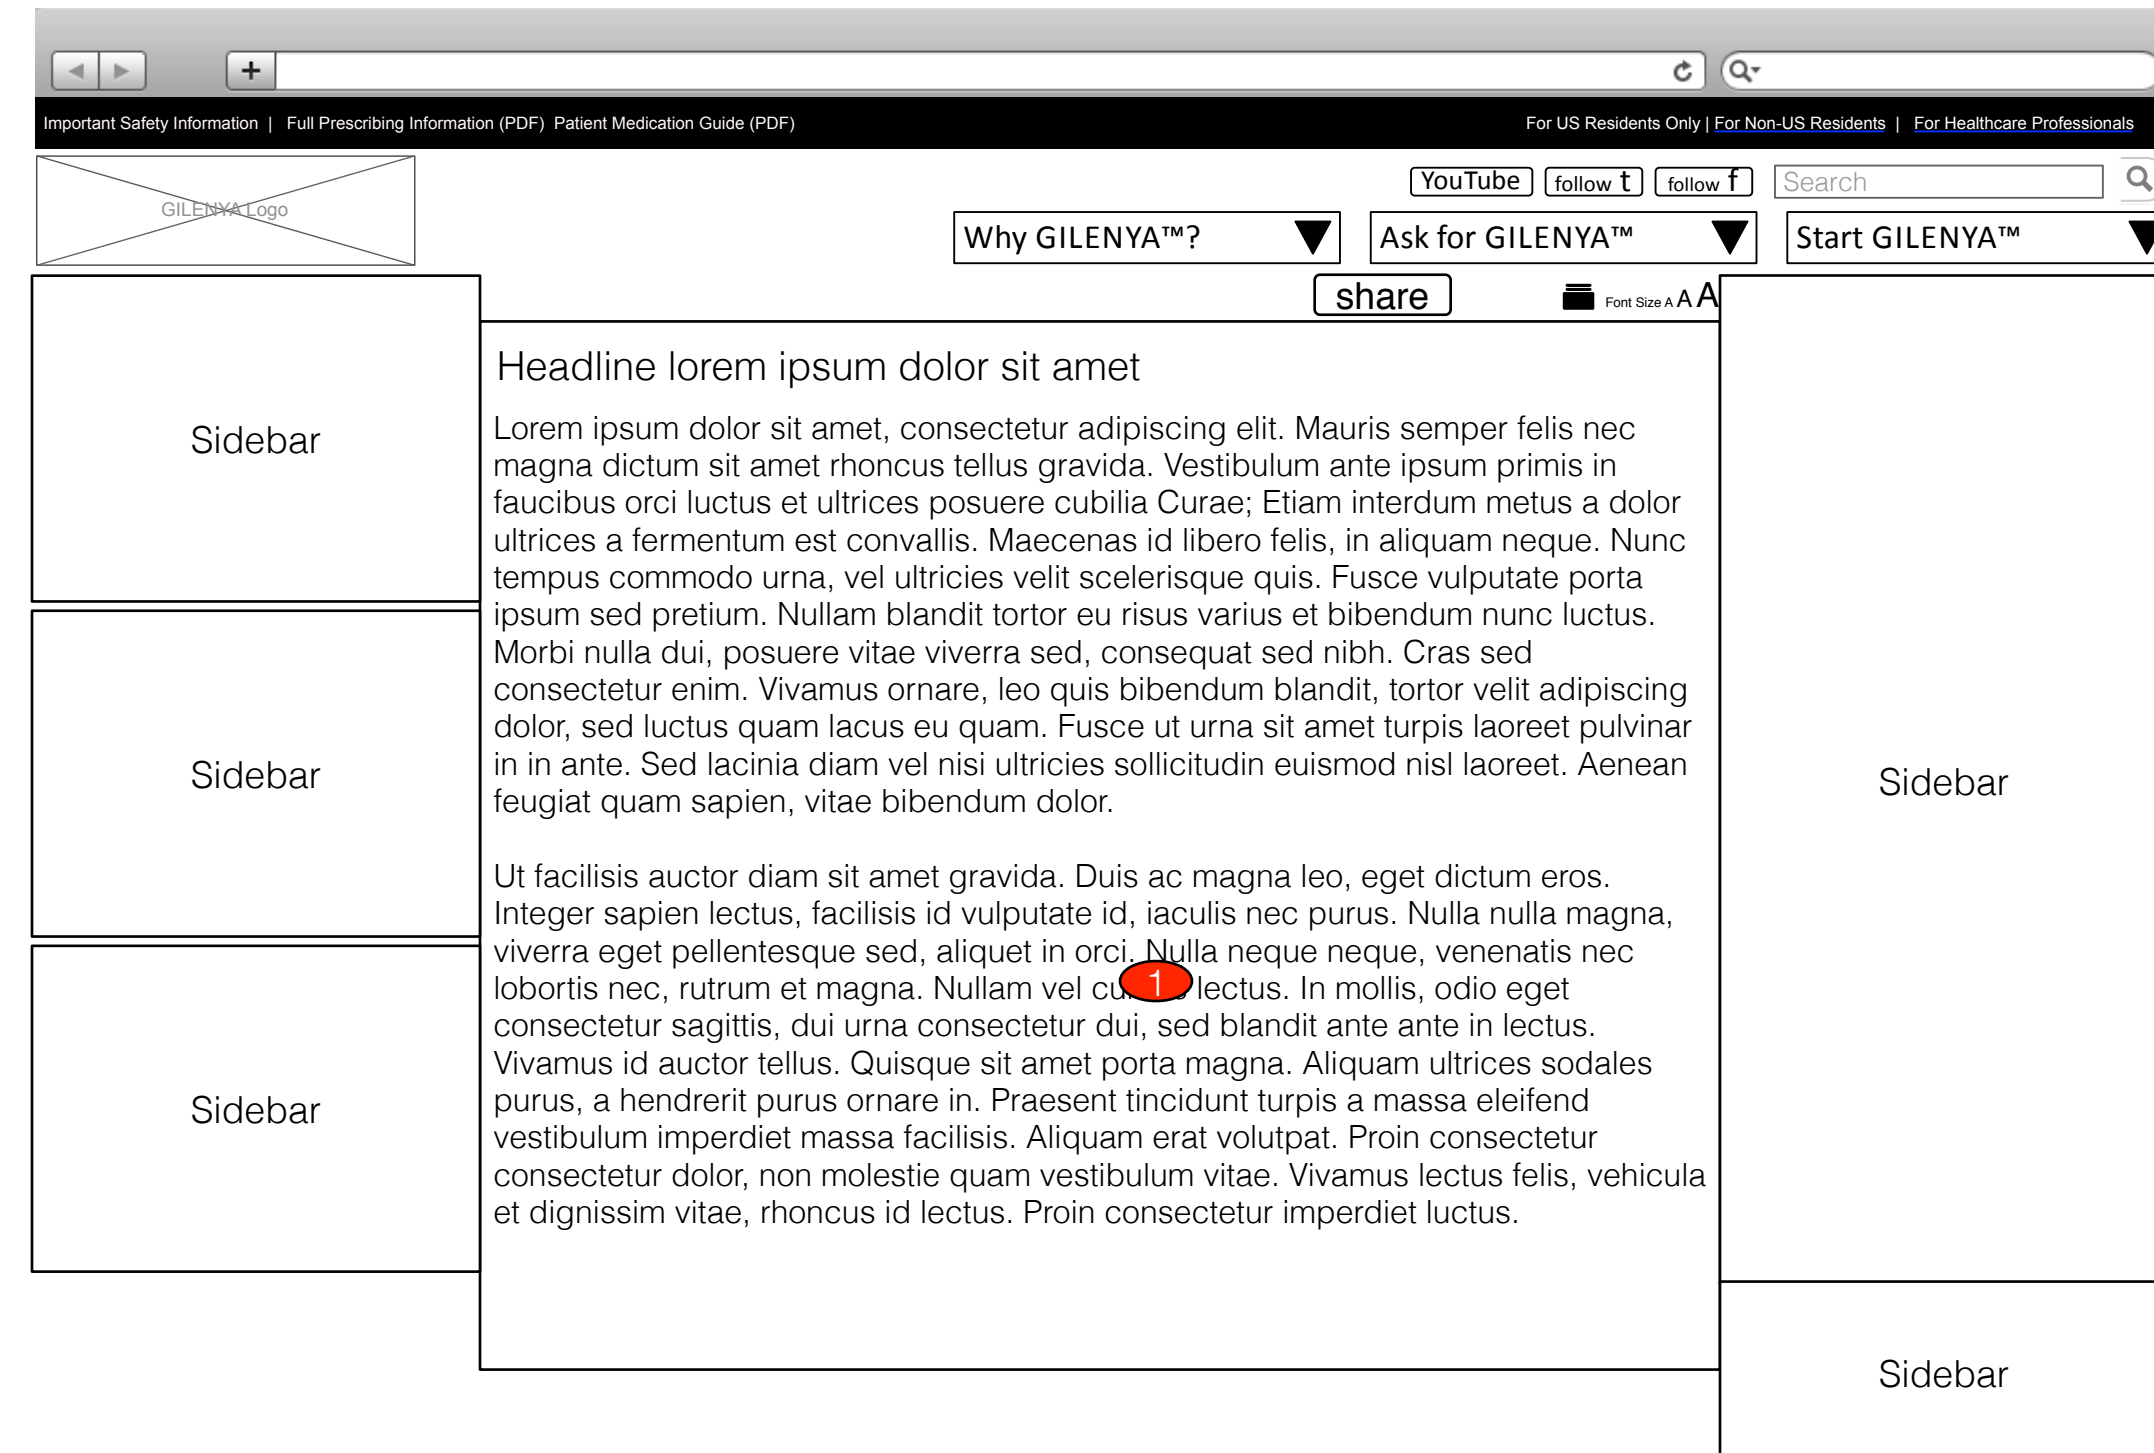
+

Important Safety Information | Full Prescribing Information (PDF) Patient Medication Guide (PDF)

For US Residents Only | For Non-US Residents | For Healthcare Professionals

GILENYA Logo

YouTube follow t follow f Search

Why GILENYA™?

Ask for GILENYA™

Start GILENYA™

share

Font Size A A A

Sidebar

Sidebar

Sidebar

Headline lorem ipsum dolor sit amet

Lorem ipsum dolor sit amet, consectetur adipiscing elit. Mauris semper felis nec magna dictum sit amet rhoncus tellus gravida. Vestibulum ante ipsum primis in faucibus orci luctus et ultrices posuere cubilia Curae; Etiam interdum metus a dolor ultrices a fermentum est convallis. Maecenas id libero felis, in aliquam neque. Nunc tempus commodo urna, vel ultricies velit scelerisque quis. Fusce vulputate porta ipsum sed pretium. Nullam blandit tortor eu risus varius et bibendum nunc luctus. Morbi nulla dui, posuere vitae viverra sed, consequat sed nibh. Cras sed consectetur enim. Vivamus ornare, leo quis bibendum blandit, tortor velit adipiscing dolor, sed luctus quam lacus eu quam. Fusce ut urna sit amet turpis laoreet pulvinar in in ante. Sed lacinia diam vel nisi ultricies sollicitudin euismod nisl laoreet. Aenean feugiat quam sapien, vitae bibendum dolor.

Ut facilisis auctor diam sit amet gravida. Duis ac magna leo, eget dictum eros. Integer sapien lectus, facilisis id vulputate id, iaculis nec purus. Nulla nulla magna, viverra eget pellentesque sed, aliquet in orci. Nulla neque neque, venenatis nec lobortis nec, rutrum et magna. Nullam vel cu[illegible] lectus. In mollis, odio eget consectetur sagittis, dui urna consectetur dui, sed blandit ante ante in lectus. Vivamus id auctor tellus. Quisque sit amet porta magna. Aliquam ultrices sodales purus, a hendrerit purus ornare in. Praesent tincidunt turpis a massa eleifend vestibulum imperdiet massa facilisis. Aliquam erat volutpat. Proin consectetur consectetur dolor, non molestie quam vestibulum vitae. Vivamus lectus felis, vehicula et dignissim vitae, rhoncus id lectus. Proin consectetur imperdiet luctus.

1

Sidebar

Sidebar